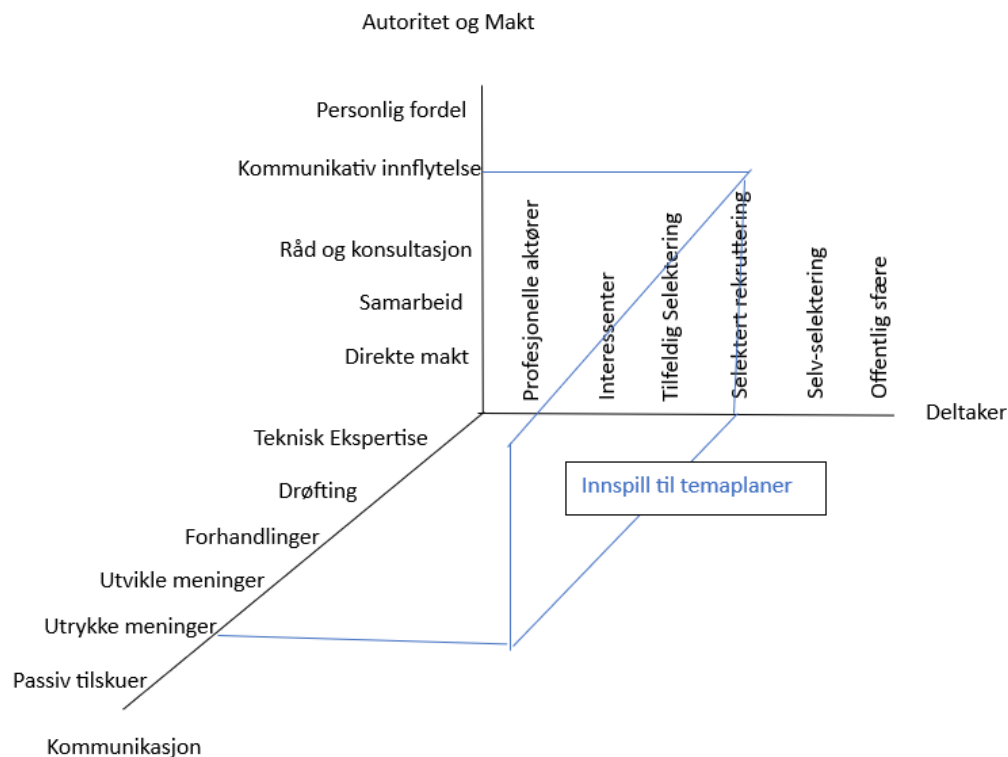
Autoritet og Makt

Personlig fordel

Kommunikativ innflytelse

Råd og konsultasjon

Samarbeid

Direkte makt

Profesjonelle aktører

Interessenter

Tilfeldig Selektering

Selektert rekruttering

Selv-selektering

Offentlig sfære

Deltaker

Teknisk Ekspertise

Drøfting

Forhandlinger

Utvikle meninger

Utrykke meninger

Passiv tilskuer

Innspill til temaplaner

Kommunikasjon